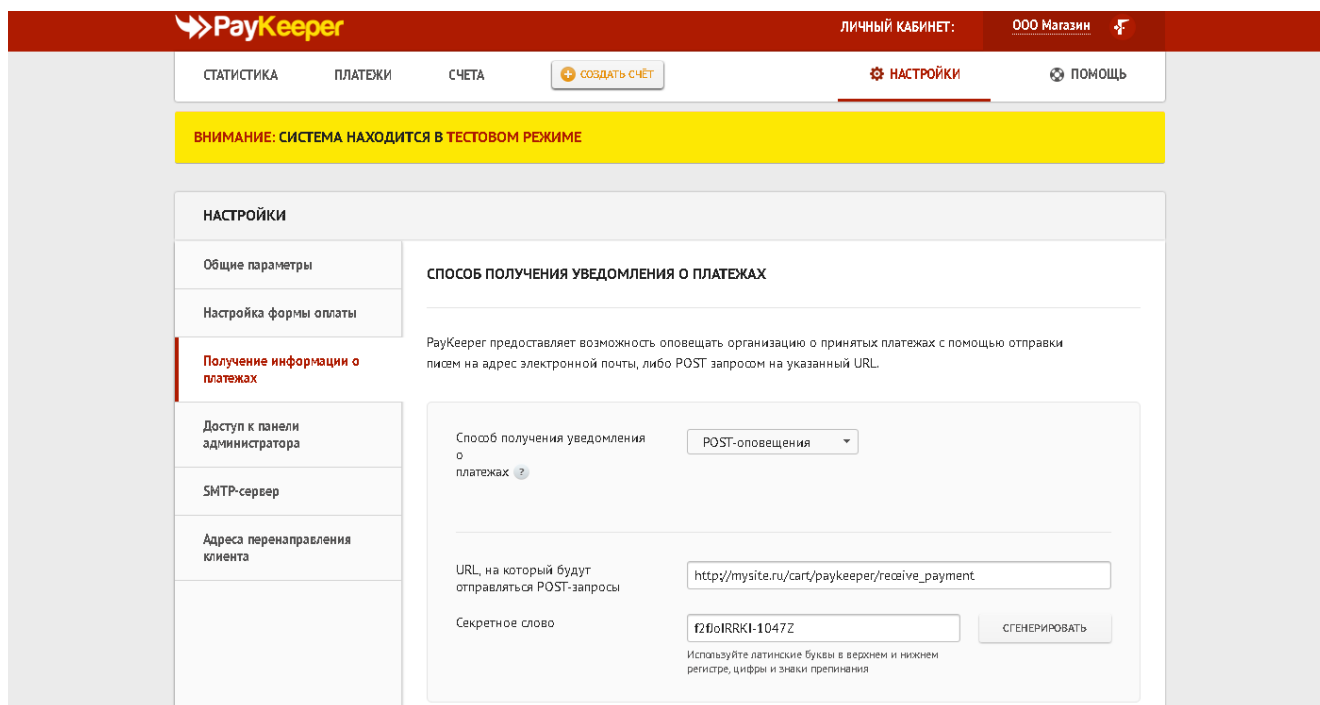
PayKeeper

ЛИЧНЫЙ КАБИНЕТ: ООО Магазин

СТАТИСТИКА ПЛАТЕЖИ СЧЕТА СОЗДАТЬ СЧЁТ НАСТРОЙКИ ПОМОЩЬ

ВНИМАНИЕ: СИСТЕМА НАХОДИТСЯ В ТЕСТОВОМ РЕЖИМЕ

НАСТРОЙКИ

Общие параметры

Настройка формы оплаты

Получение информации о платежах

Доступ к панели администратора

SMTP-сервер

Адреса перенаправления клиента

СПОСОБ ПОЛУЧЕНИЯ УВЕДОМЛЕНИЯ О ПЛАТЕЖАХ

PayKeeper предоставляет возможность оповещать организацию о принятых платежах с помощью отправки писем на адрес электронной почты, либо POST запросом на указанный URL.

Способ получения уведомления о платежах ?

POST-оповещения

URL, на который будут отправляться POST-запросы

http://mysite.ru/cart/paykeeper/receive_payment

Секретное слово

f2f)oIRRKI-1047Z

СГЕНЕРИРОВАТЬ

Используйте латинские буквы в верхнем и нижнем регистре, цифры и знаки препинания